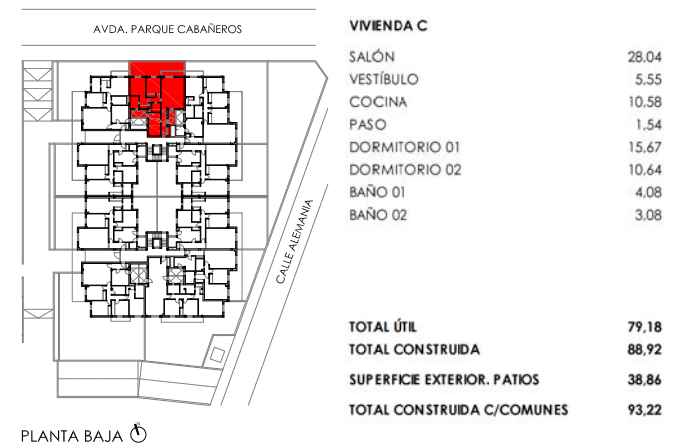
AVDA. PARQUE CABAÑEROS

CALLE ALEMANIA

PLANTA BAJA

VIVIENDA C

| | |
|---|---|
| SALÓN | 28,04 |
| VESTÍBULO | 5,55 |
| COCINA | 10,58 |
| PASO | 1,54 |
| DORMITORIO 01 | 15,67 |
| DORMITORIO 02 | 10,64 |
| BAÑO 01 | 4,08 |
| BAÑO 02 | 3,08 |

| | |
|---|---|
| TOTAL ÚTIL | 79,18 |
| TOTAL CONSTRUIDA | 88,92 |
| SUPERFICIE EXTERIOR. PATIOS | 38,86 |
| TOTAL CONSTRUIDA C/COMUNES | 93,22 |